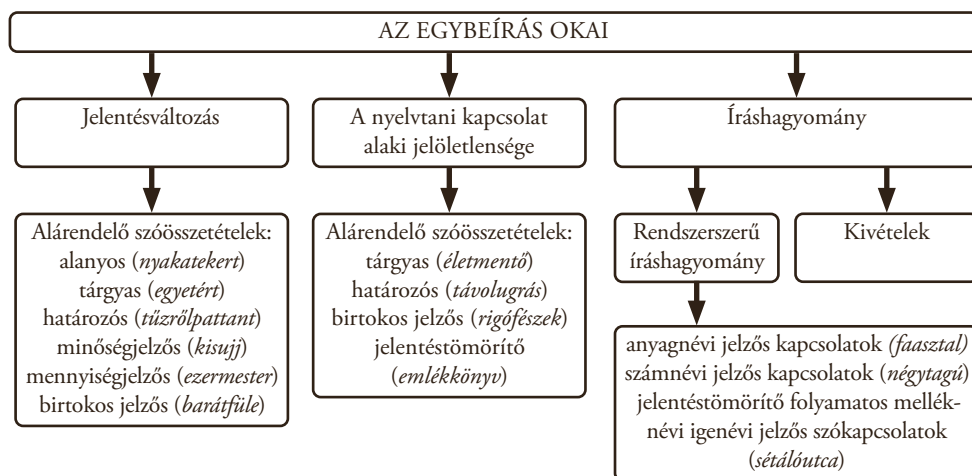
AZ EGYBEÍRÁS OKAI

Jelentésváltozás

A nyelvtani kapcsolat alaki jelöletlensége

Íráshagyomány

Alárendelő szóösszetételek:
alanyos (*nyakatekert*)
tárgyas (*egyetért*)
határozós (*tűzrőlpattant*)
minőségjelzős (*kisujj*)
mennyiségjelzős (*ezermester*)
birtokos jelzős (*barátfüle*)

Alárendelő szóösszetételek:
tárgyas (*életmentő*)
határozós (*távolugrás*)
birtokos jelzős (*rigófészek*)
jelentéstömörítő (*emlékkönyv*)

Rendszerszerű íráshagyomány

Kivételek

anyagnévi jelzős kapcsolatok *(faasztal)*
számnévi jelzős kapcsolatok (*négytagú*)
jelentéstömörítő folyamatos melléknévi igenévi jelzős szókapcsolatok (*sétálóutca*)